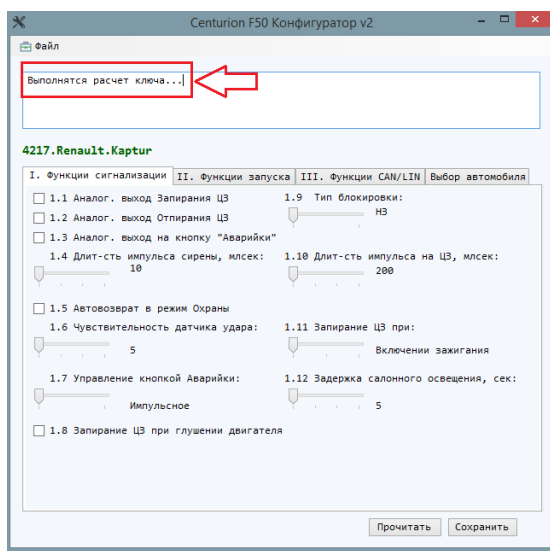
Centurion F50 Конфигуратор v2

Файл

Выполнятся расчет ключа...

4217.Renault.Kaptur

I. Функции сигнализации | II. Функции запуска | III. Функции CAN/LIN | Выбор автомобиля

1.1 Аналог. выход Запирания ЦЗ

1.2 Аналог. выход Отпирания ЦЗ

1.3 Аналог. выход на кнопку "Аварийки"

1.4 Длит-сть импульса сирены, млсек:
10

1.5 Автовозврат в режим Охраны

1.6 Чувствительность датчика удара:
5

1.7 Управление кнопкой Аварийки:
Импульсное

1.8 Запирание ЦЗ при глушении двигателя

1.9 Тип блокировки:
НЗ

1.10 Длит-сть импульса на ЦЗ, млсек:
200

1.11 Запирание ЦЗ при:
Включении зажигания

1.12 Задержка салонного освещения, сек:
5

Прочитать | Сохранить